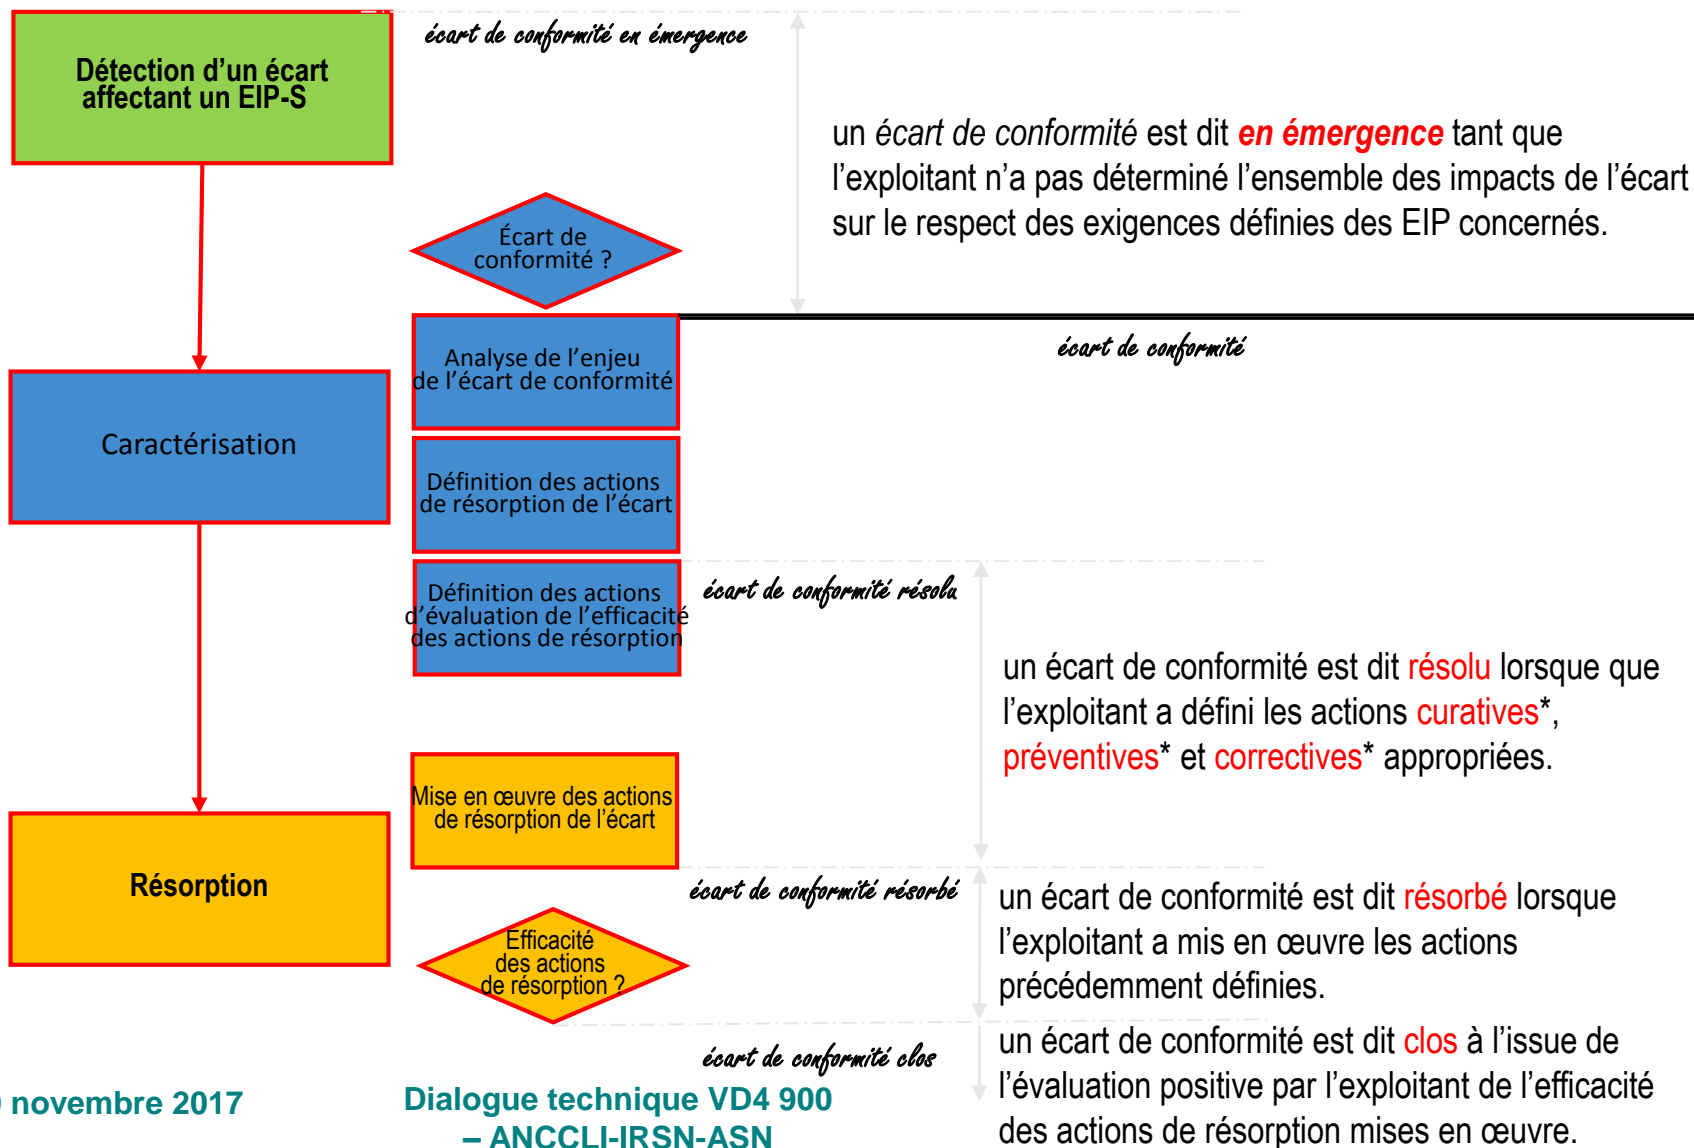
Détection d'un écart affectant un EIP-S

écart de conformité en émergence

un écart de conformité est dit en émergence tant que l'exploitant n'a pas déterminé l'ensemble des impacts de l'écart sur le respect des exigences définies des EIP concernés.

Écart de conformité ?

Analyse de l'enjeu de l'écart de conformité

écart de conformité

Caractérisation

Définition des actions de résorption de l'écart

Définition des actions d'évaluation de l'efficacité des actions de résorption

écart de conformité résolu

un écart de conformité est dit résolu lorsque que l'exploitant a défini les actions curatives*, préventives* et correctives* appropriées.

Mise en œuvre des actions de résorption de l'écart

Résorption

écart de conformité résorbé

un écart de conformité est dit résorbé lorsque l'exploitant a mis en œuvre les actions précédemment définies.

Efficacité des actions de résorption ?

écart de conformité clos

un écart de conformité est dit clos à l'issue de l'évaluation positive par l'exploitant de l'efficacité des actions de résorption mises en œuvre.

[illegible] novembre 2017

Dialogue technique VD4 900 – ANCCLI-IRSN-ASN